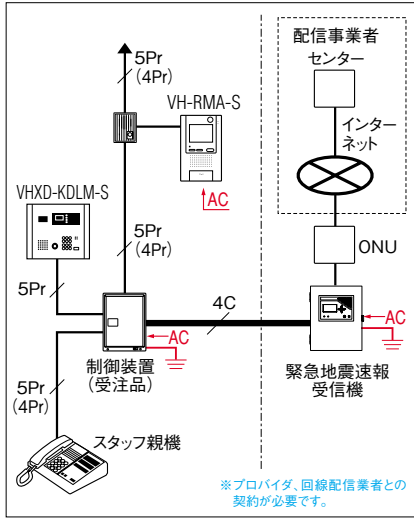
5Pr
(4Pr)

VH-RMA-S

AC

VHXD-KDLM-S

5Pr
(4Pr)

5Pr

4C

AC

制御装置
(受注品)

5Pr
(4Pr)

スタッフ親機

配信事業者
センター

インター
ネット

ONU

AC

緊急地震速報
受信機

※プロバイダ、回線配信業者との契約が必要です。